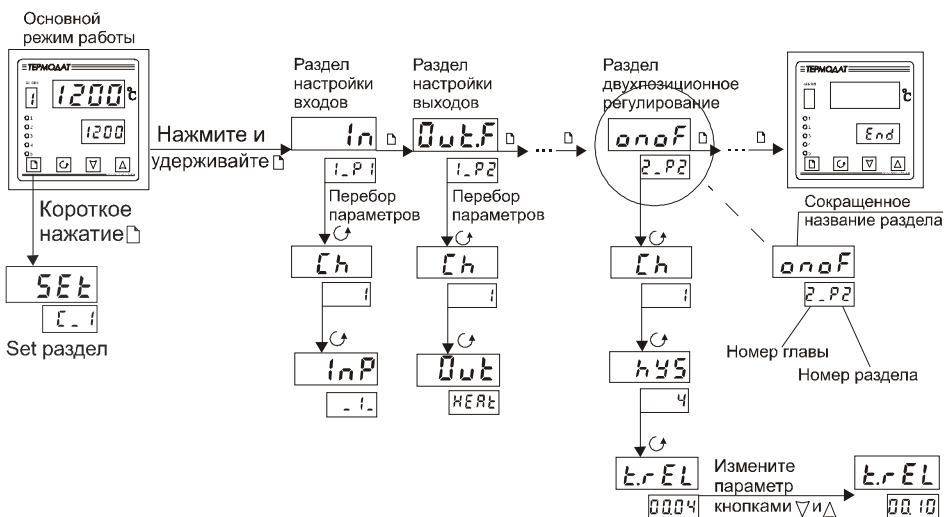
Основной режим работы

ТЕРМОДАТ

1 1200 °C

1200

Нажмите и удерживайте

Короткое нажатие

SEt

C_1

Set раздел

Раздел настройки входов

In

1_P1

Перебор параметров

Ch

1

InP

_1_

Раздел настройки выходов

OUt.F

1_P2

Перебор параметров

Ch

1

Out

HEAt

Раздел двухпозиционное регулирование

onoF

2_P2

Ch

1

hYS

4

t.rEL

00.04

Измените параметр кнопками ▽ и △

t.rEL

00.10

ТЕРМОДАТ

°C

End

Сокращенное название раздела

onoF

2_P2

Номер главы

Номер раздела